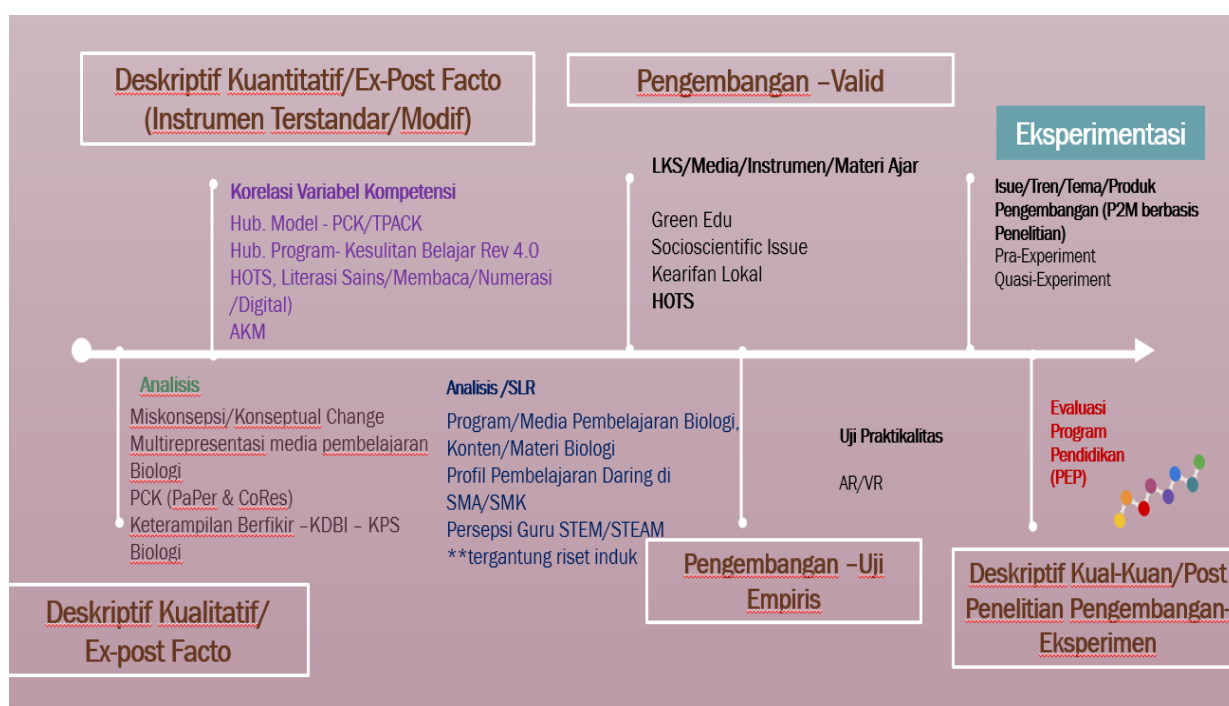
Deskriptif Kuantitatif/Ex-Post Facto (Instrumen Terstandar/Modif)

Pengembangan –Valid

Eksperimentasi

Korelasi Variabel Kompetensi
Hub. Model - PCK/TPACK
Hub. Program- Kesulitan Belajar Rev 4.0
HOTS, Literasi Sains/Membaca/Numerasi /Digital)
AKM

LKS/Media/Instrumen/Materi Ajar

Green Edu
Socioscientific Issue
Kearifan Lokal
HOTS

Issue/Tren/Tema/Produk Pengembangan (P2M berbasis Penelitian)
Pra-Experiment
Quasi-Experiment

Analisis
Miskonsepsi/Konseptual Change
Multirepresentasi media pembelajaran Biologi
PCK (PaPer & CoRes)
Keterampilan Berfikir –KDBI – KPS Biologi

Analisis /SLR
Program/Media Pembelajaran Biologi, Konten/Materi Biologi
Profil Pembelajaran Daring di SMA/SMK
Persepsi Guru STEM/STEAM
**tergantung riset induk

Uji Praktikalitas

AR/VR

Evaluasi Program Pendidikan (PEP)

Deskriptif Kualitatif/ Ex-post Facto

Pengembangan –Uji Empiris

Deskriptif Kual-Kuan/Post Penelitian Pengembangan- Eksperimen